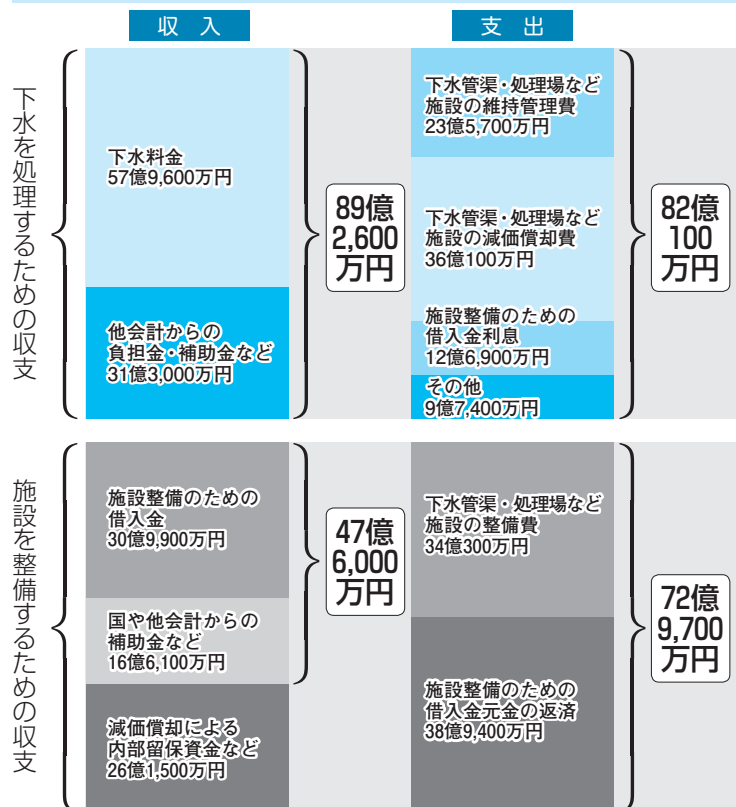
収入

支出

下水を処理するための収支

下水料金
57億9,600万円

他会計からの
負担金・補助金など
31億3,000万円

89億
2,600
万円

下水管渠・処理場など
施設の維持管理費
23億5,700万円

下水管渠・処理場など
施設の減価償却費
36億100万円

施設整備のための
借入金利息
12億6,900万円

その他
9億7,400万円

82億
100
万円

施設を整備するための収支

施設整備のための
借入金
30億9,900万円

国や他会計からの
補助金など
16億6,100万円

減価償却による
内部留保資金など
26億1,500万円

47億
6,000
万円

下水管渠・処理場など
施設の整備費
34億300万円

施設整備のための
借入金元金の返済
38億9,400万円

72億
9,700
万円